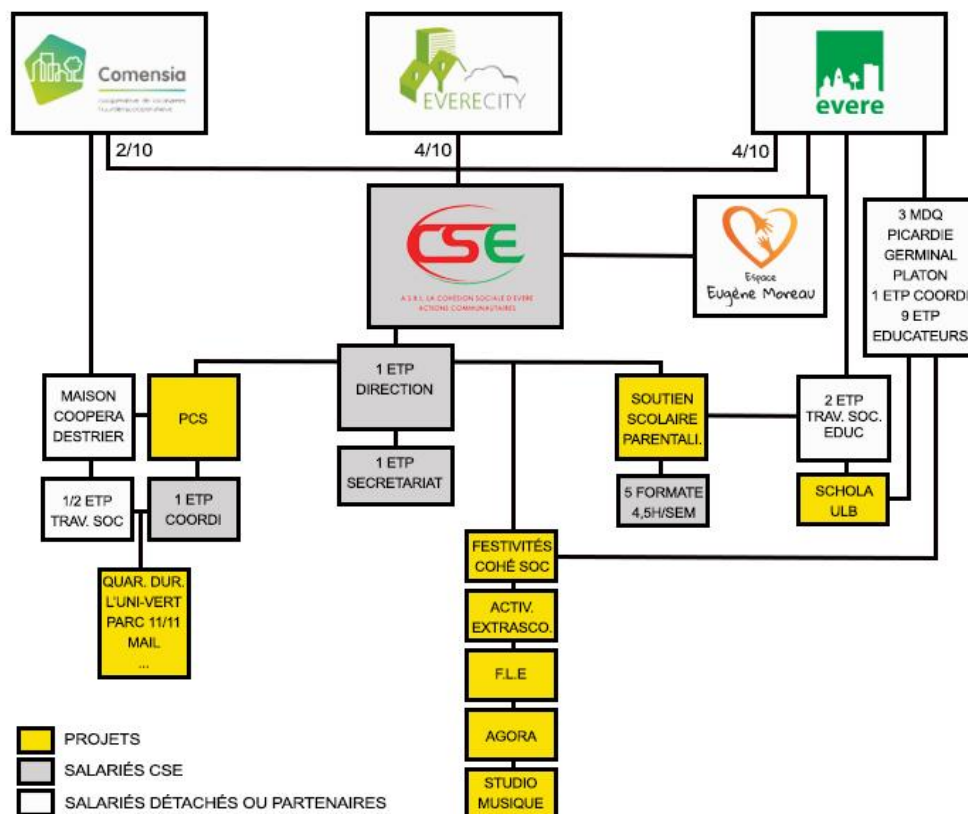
Comensia
coopérative de locataires bruxelloise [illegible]

EVERECITY

evere

2/10

4/10

4/10

CSE
A.S.B.L. LA COHÉSION SOCIALE D'EVERE ACTIONS COMMUNAUTAIRES

Espace Eugène Moreau

3 MDQ
PICARDIE
GERMINAL
PLATON
1 ETP COORDI
9 ETP
EDUCATEURS

MAISON COOPERA DESTRIER

PCS

1 ETP DIRECTION

SOUTIEN SCOLAIRE PARENTALI.

2 ETP TRAV. SOC. EDUC

1 ETP SECRETARIAT

1/2 ETP TRAV. SOC

1 ETP COORDI

5 FORMATE 4,5H/SEM

SCHOLA ULB

FESTIVITÉS COHÉ SOC

QUAR. DUR. L'UNI-VERT PARC 11/11 MAIL ...

ACTIV. EXTRASCO.

F.L.E

AGORA

STUDIO MUSIQUE

PROJETS
SALARIÉS CSE
SALARIÉS DÉTACHÉS OU PARTENAIRES